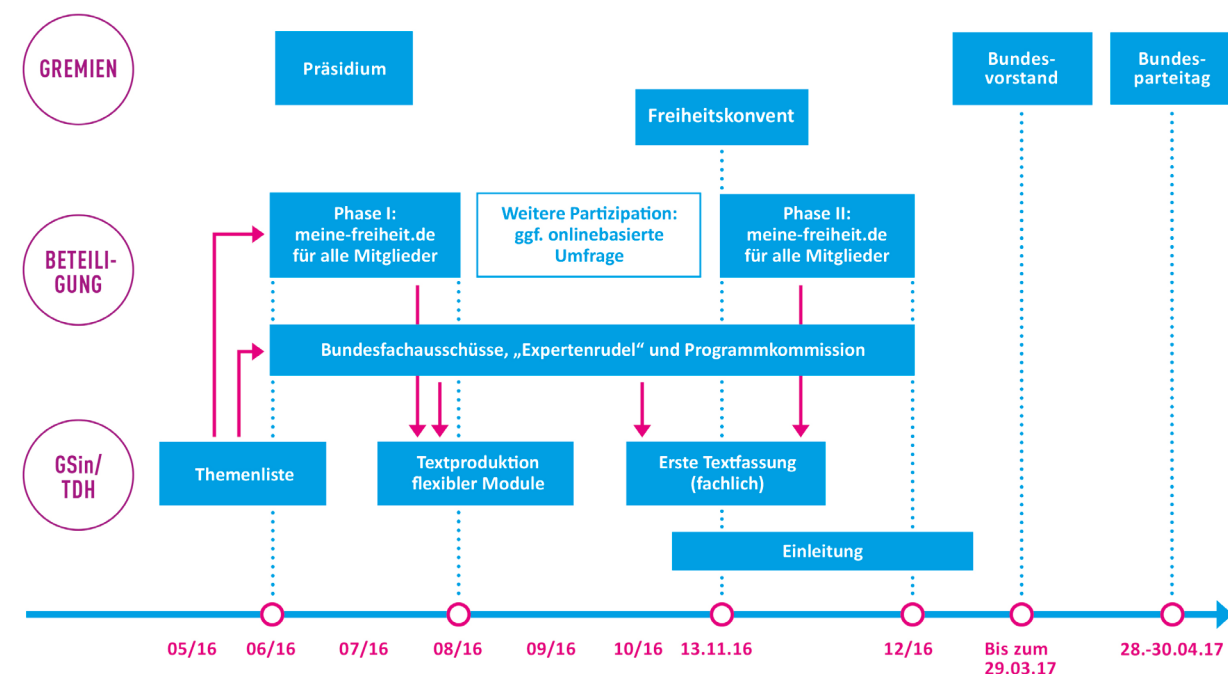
GREMIEN

Präsidium

Freiheitskonvent

Bundesvorstand

Bundesparteitag

BETEILIGUNG

Phase I: meine-freiheit.de für alle Mitglieder

Weitere Partizipation: ggf. onlinebasierte Umfrage

Phase II: meine-freiheit.de für alle Mitglieder

Bundesfachausschüsse, „Expertenrudel“ und Programmkommission

GSin/ TDH

Themenliste

Textproduktion flexibler Module

Erste Textfassung (fachlich)

Einleitung

05/16 06/16 07/16 08/16 09/16 10/16 13.11.16 12/16 Bis zum 29.03.17 28.-30.04.17